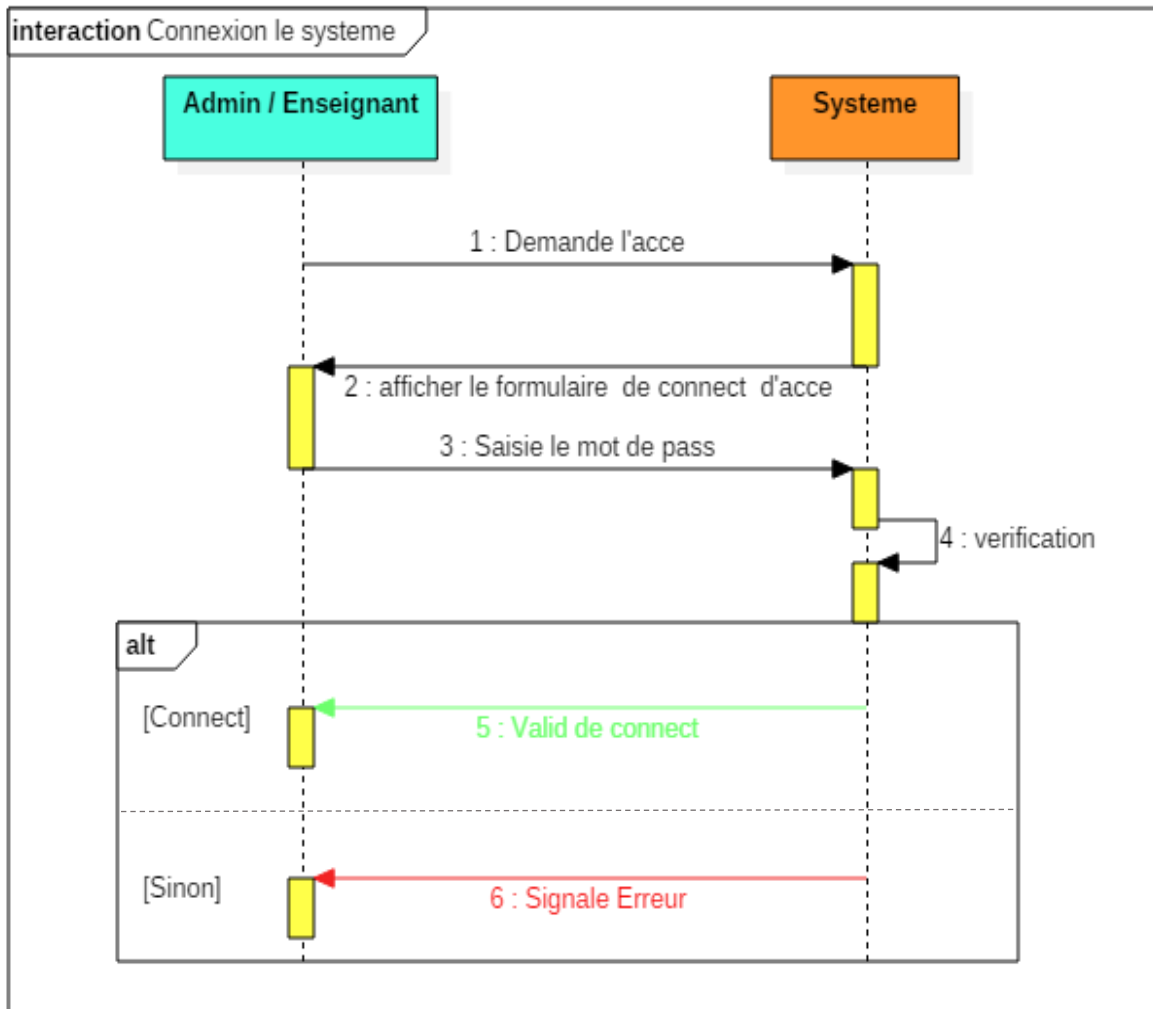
interaction Connexion le systeme

Admin / Enseignant

Systeme

1 : Demande l'acce

2 : afficher le formulaire de connect d'acce

3 : Saisie le mot de pass

4 : verification

alt

[Connect]

5 : Valid de connect

[Sinon]

6 : Signale Erreur